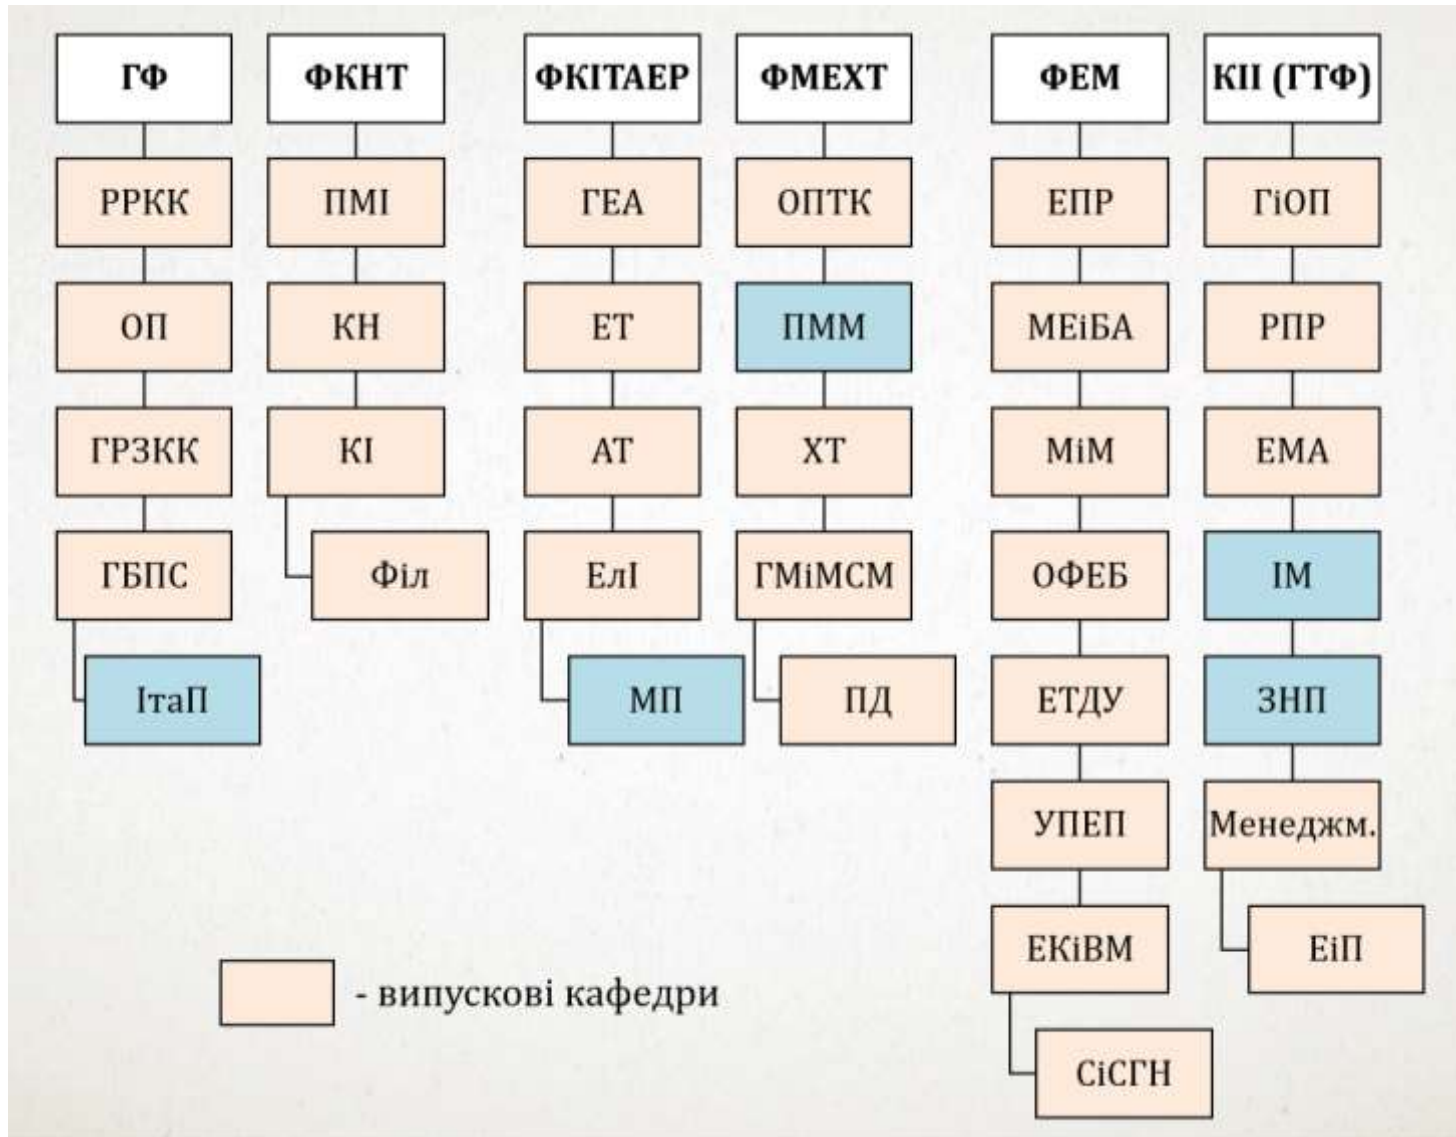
ГФ
РРКК
ОП
ГРЗКК
ГБПС
ІтаП

ФКНТ
ПМІ
КН
КІ
Філ

ФКІТАЕР
ГЕА
ЕТ
АТ
ЕлІ
МП

ФМЕХТ
ОПТК
ПММ
ХТ
ГМіМСМ
ПД

ФЕМ
ЕПР
МЕіБА
МіМ
ОФЕБ
ЕТДУ
УПЕП
ЕКіВМ
СіСГН

КІІ (ГТФ)
ГіОП
РПР
ЕМА
ІМ
ЗНП
Менеджм.
ЕіП

- випускові кафедри